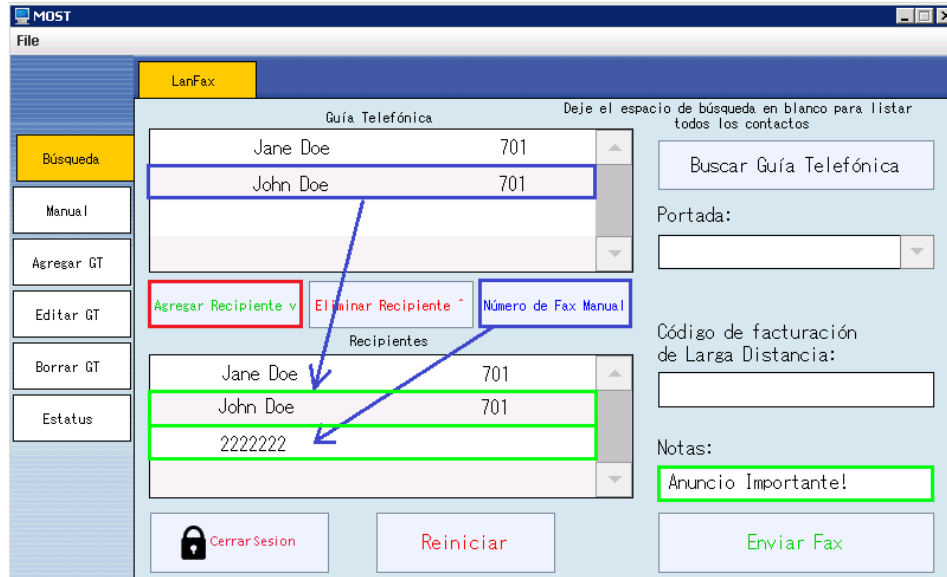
MOST

File

LanFax

Búsqueda

Manual

Agregar GT

Editar GT

Borrar GT

Estatus

Guía Telefónica

Deje el espacio de búsqueda en blanco para listar todos los contactos

| Jane Doe | 701 |
|---|---|
| John Doe | 701 |

Buscar Guía Telefónica

Portada:

Agregar Recipiente v

Eliminar Recipiente ^

Número de Fax Manual

Recipientes

| Jane Doe | 701 |
|---|---|
| John Doe | 701 |
| 2222222 | |

Código de facturación de Larga Distancia:

Notas:

Anuncio Importante!

Cerrar Sesion

Reiniciar

Enviar Fax